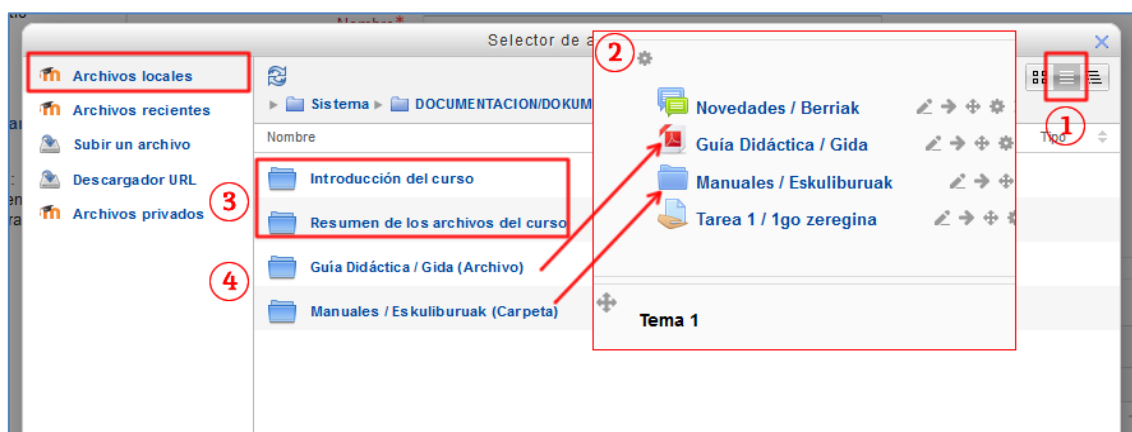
Selector de a

Archivos locales
Archivos recientes
Subir un archivo
Descargador URL
Archivos privados

Sistema ▸ DOCUMENTACION/DOKUM

Nombre

Introducción del curso
Resumen de los archivos del curso
Guía Didáctica / Gida (Archivo)
Manuales / Eskuliburuak (Carpeta)

Tipo

Novedades / Berriak
Guía Didáctica / Gida
Manuales / Eskuliburuak
Tarea 1 / 1go zeregina

Tema 1

1
2
3
4